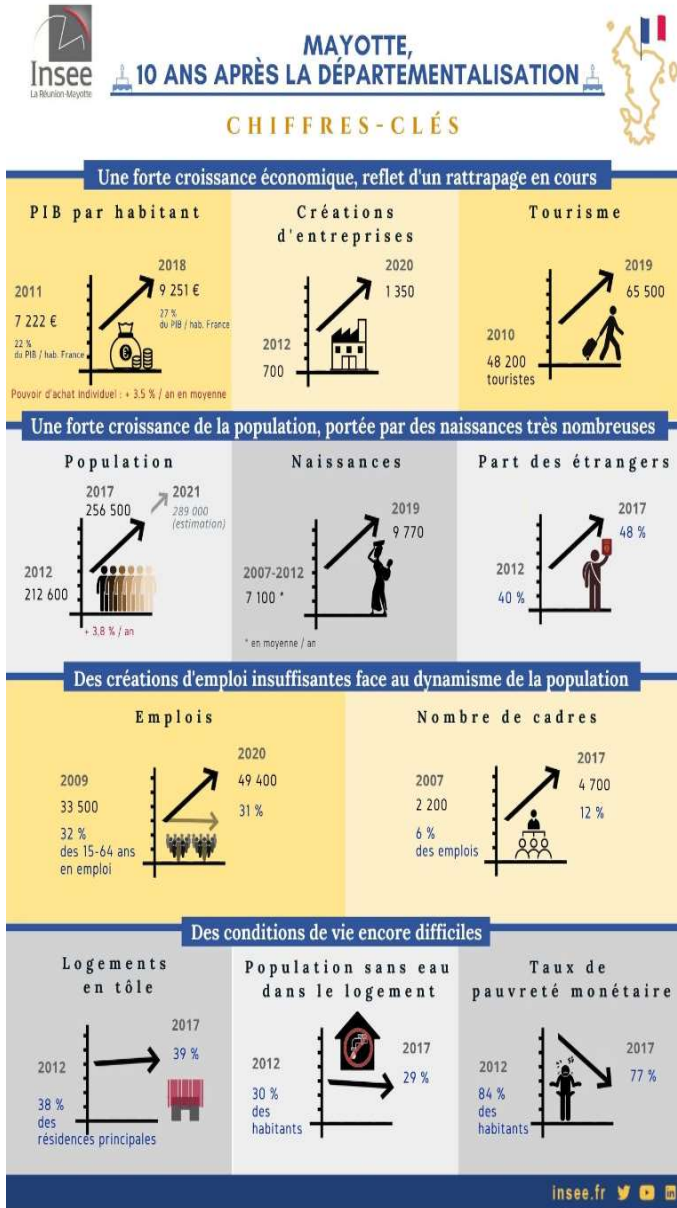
Insee
La Réunion-Mayotte

MAYOTTE,
10 ANS APRÈS LA DÉPARTEMENTALISATION

CHIFFRES-CLÉS

Une forte croissance économique, reflet d'un rattrapage en cours

PIB par habitant

2011
7 222 €
22 %
du PIB / hab. France

2018
9 251 €
27 %
du PIB / hab. France

Pouvoir d'achat individuel : + 3,5 % / an en moyenne

Créations d'entreprises

2012
700

2020
1 350

Tourisme

2010
48 200
touristes

2019
65 500

Une forte croissance de la population, portée par des naissances très nombreuses

Population

2012
212 600

2017
256 500

2021
289 000
(estimation)

+ 3,8 % / an

Naissances

2007-2012
7 100 *

2019
9 770

* en moyenne / an

Part des étrangers

2012
40 %

2017
48 %

Des créations d'emploi insuffisantes face au dynamisme de la population

Emplois

2009
33 500
32 %
des 15-64 ans en emploi

2020
49 400
31 %

Nombre de cadres

2007
2 200
6 %
des emplois

2017
4 700
12 %

Des conditions de vie encore difficiles

Logements en tôle

2012
38 %
des résidences principales

2017
39 %

Population sans eau dans le logement

2012
30 %
des habitants

2017
29 %

Taux de pauvreté monétaire

2012
84 %
des habitants

2017
77 %

insee.fr